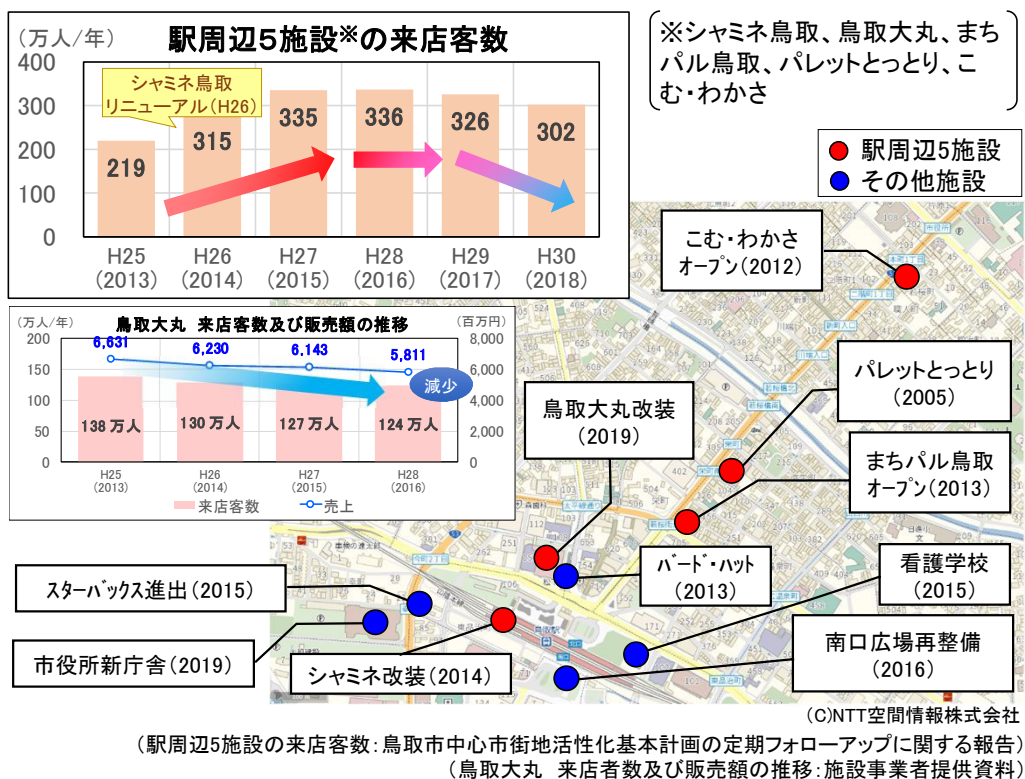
駅周辺5施設※の来店客数

（万人/年）

400
300
200
100
0

シャミネ鳥取リニューアル（H26）

219
315
335
336
326
302

H25（2013）
H26（2014）
H27（2015）
H28（2016）
H29（2017）
H30（2018）

※シャミネ鳥取、鳥取大丸、まちパル鳥取、パレットとっとり、こむ・わかさ

● 駅周辺5施設
● その他施設

鳥取大丸　来店客数及び販売額の推移

（万人/年）
（百万円）

200
150
100
50
0

8,000
6,000
4,000
2,000
0

6,631
6,230
6,143
5,811

減少

138 万人
130 万人
127 万人
124 万人

H25（2013）
H26（2014）
H27（2015）
H28（2016）

来店客数
売上

こむ・わかさ
オープン（2012）

パレットとっとり
（2005）

鳥取大丸改装
（2019）

まちパル鳥取
オープン（2013）

バード・ハット
（2013）

看護学校
（2015）

スターバックス進出（2015）

市役所新庁舎（2019）

シャミネ改装（2014）

南口広場再整備
（2016）

(C)NTT空間情報株式会社

（駅周辺5施設の来店客数：鳥取市中心市街地活性化基本計画の定期フォローアップに関する報告）
（鳥取大丸　来店者数及び販売額の推移：施設事業者提供資料）